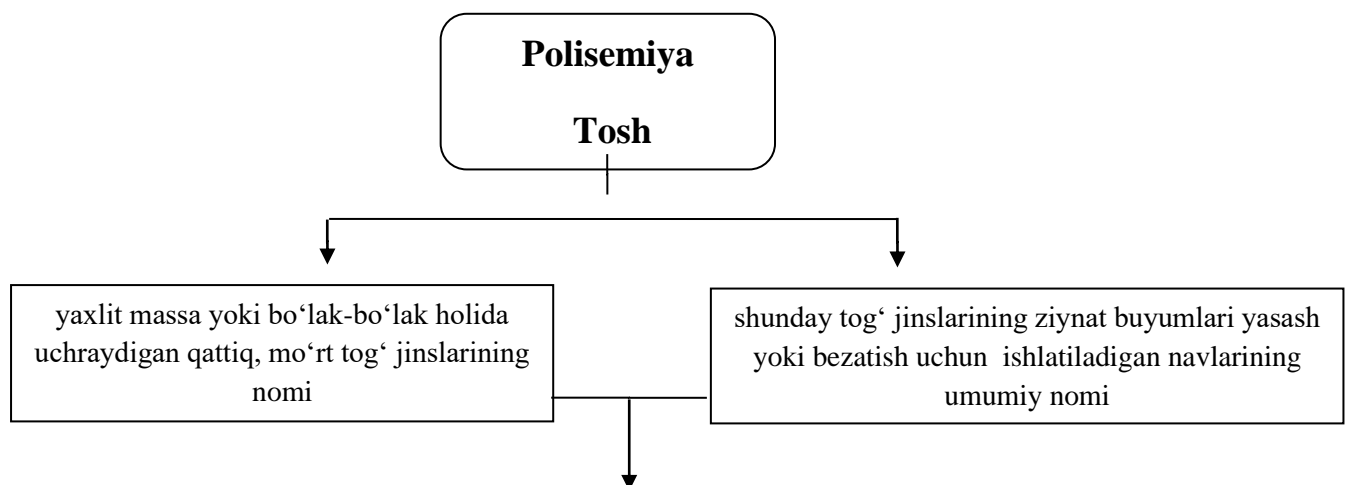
Polisemiya

Tosh

yaxlit massa yoki bo‘lak-bo‘lak holida uchraydigan qattiq, mo‘rt tog‘ jinslarining nomi

shunday tog‘ jinslarining ziynat buyumlari yasash yoki bezatish uchun ishlatiladigan navlarining umumiy nomi